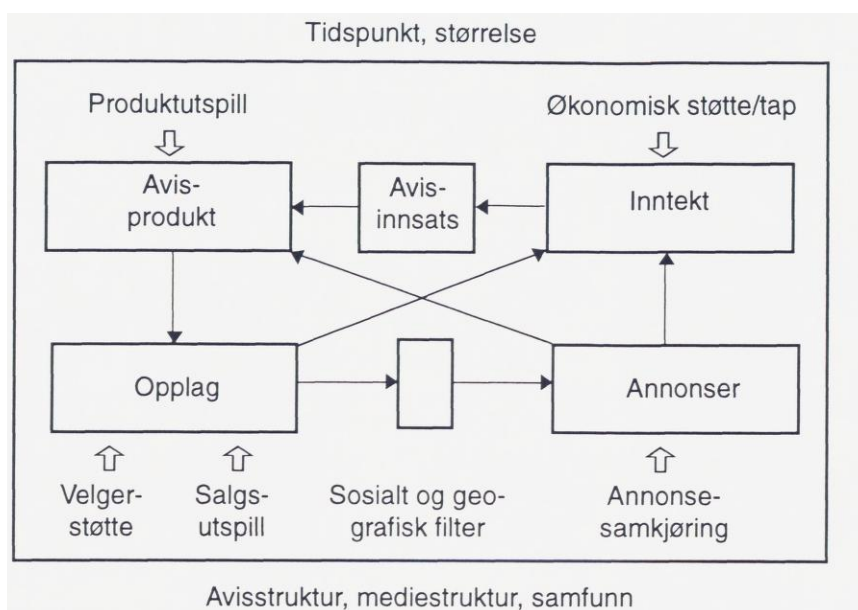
Tidspunkt, størrelse

Produktutspill

Økonomisk støtte/tap

Avisprodukt

Avisinnsats

Inntekt

Opplag

Annonser

Velgerstøtte

Salgsutspill

Sosialt og geografisk filter

Annonsesamkjøring

Avisstruktur, mediestruktur, samfunn